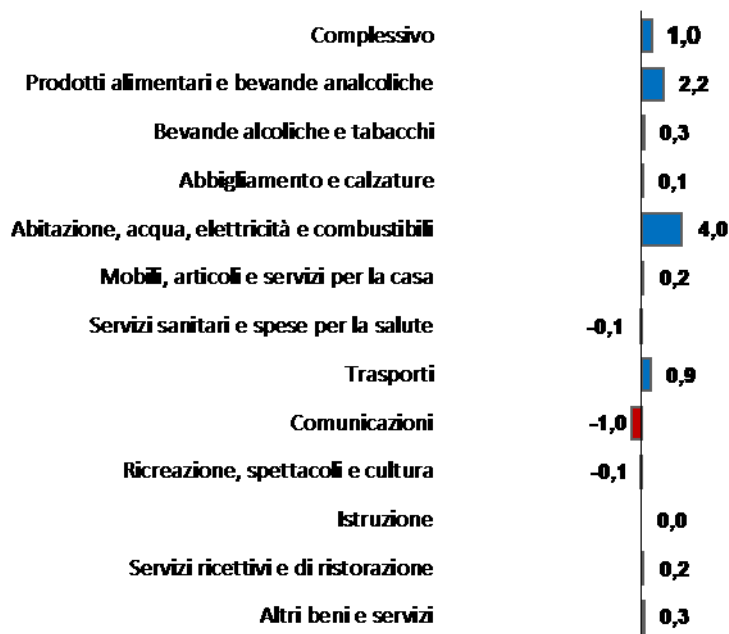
Complessivo 1,0
Prodotti alimentari e bevande analcoliche 2,2
Bevande alcoliche e tabacchi 0,3
Abbigliamento e calzature 0,1
Abitazione, acqua, elettricità e combustibili 4,0
Mobili, articoli e servizi per la casa 0,2
Servizi sanitari e spese per la salute -0,1
Trasporti 0,9
Comunicazioni -1,0
Ricreazione, spettacoli e cultura -0,1
Istruzione 0,0
Servizi ricettivi e di ristorazione 0,2
Altri beni e servizi 0,3